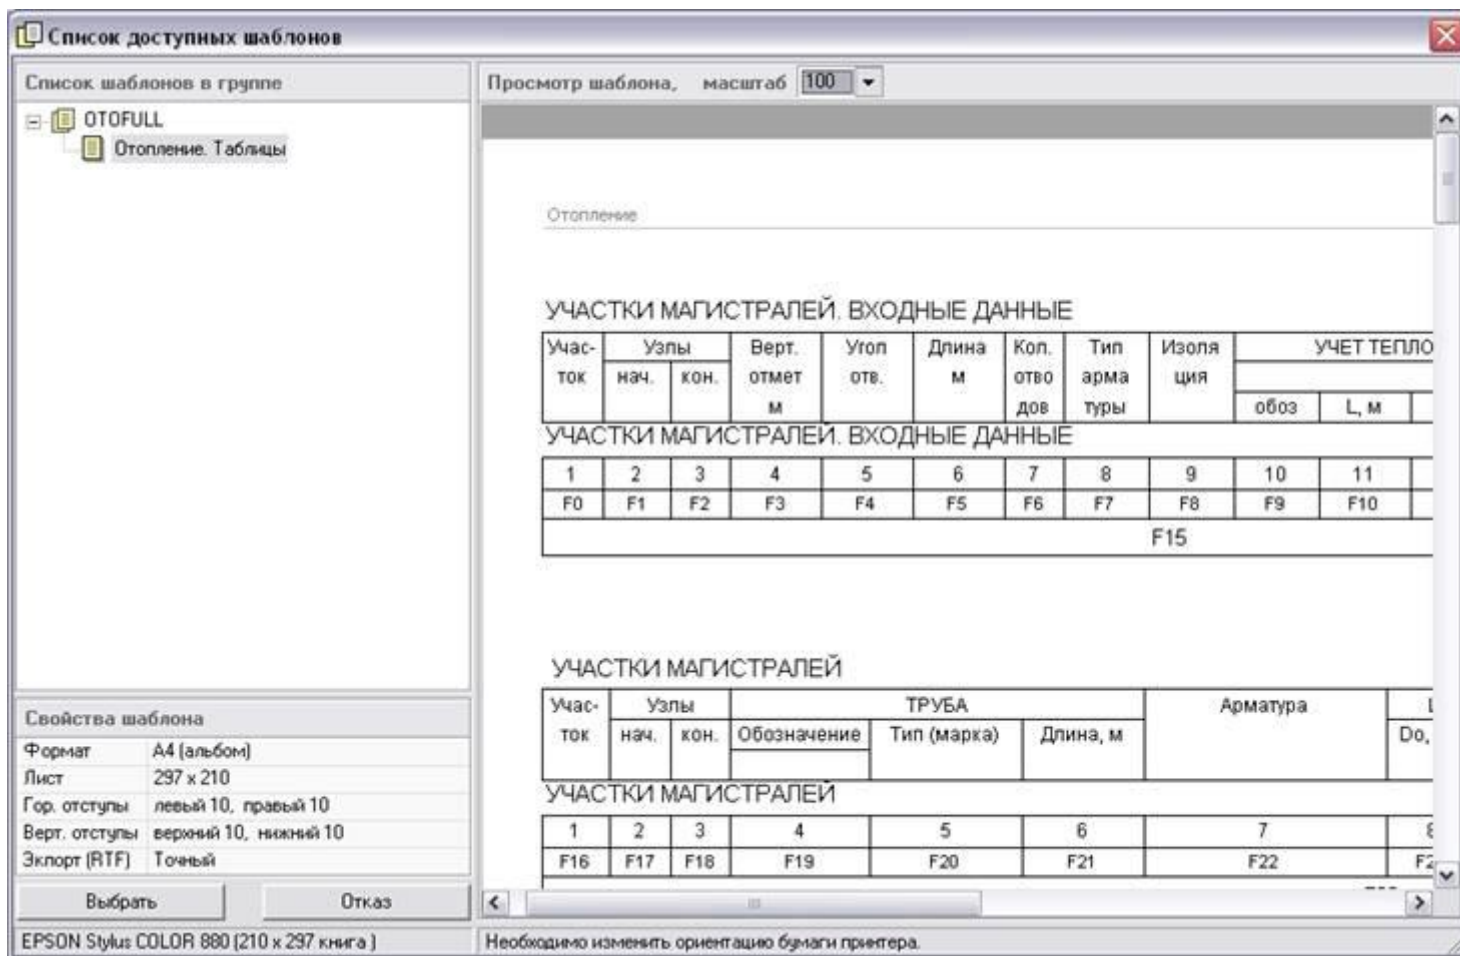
Список доступных шаблонов

Список шаблонов в группе

OTOFULL
Отопление. Таблицы

Свойства шаблона

| Формат | А4 (альбом) |
|---|---|
| Лист | 297 x 210 |
| Гор. отступы | левый 10, правый 10 |
| Верт. отступы | верхний 10, нижний 10 |
| Экспорт (RTF) | Точный |

Выбрать
Отказ

EPSON Stylus COLOR 880 (210 x 297 книга)

Просмотр шаблона, масштаб 100

Отопление

УЧАСТКИ МАГИСТРАЛЕЙ. ВХОДНЫЕ ДАННЫЕ

| Участок | Узлы нач. | Узлы кон. | Верт. отмет м | Угол отв. | Длина м | Кол. отводов | Тип арматуры | Изоляция | УЧЕТ ТЕПЛО обоз | L, м |
|---|---|---|---|---|---|---|---|---|---|---|

УЧАСТКИ МАГИСТРАЛЕЙ. ВХОДНЫЕ ДАННЫЕ

| 1 | 2 | 3 | 4 | 5 | 6 | 7 | 8 | 9 | 10 | 11 |
|---|---|---|---|---|---|---|---|---|---|---|
| F0 | F1 | F2 | F3 | F4 | F5 | F6 | F7 | F8 | F9 | F10 |

F15

УЧАСТКИ МАГИСТРАЛЕЙ

| Участок | Узлы нач. | Узлы кон. | ТРУБА Обозначение | Тип (марка) | Длина, м | Арматура | Do, |
|---|---|---|---|---|---|---|---|

УЧАСТКИ МАГИСТРАЛЕЙ

| 1 | 2 | 3 | 4 | 5 | 6 | 7 | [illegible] |
|---|---|---|---|---|---|---|---|
| F16 | F17 | F18 | F19 | F20 | F21 | F22 | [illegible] |

Необходимо изменить ориентацию бумаги принтера.